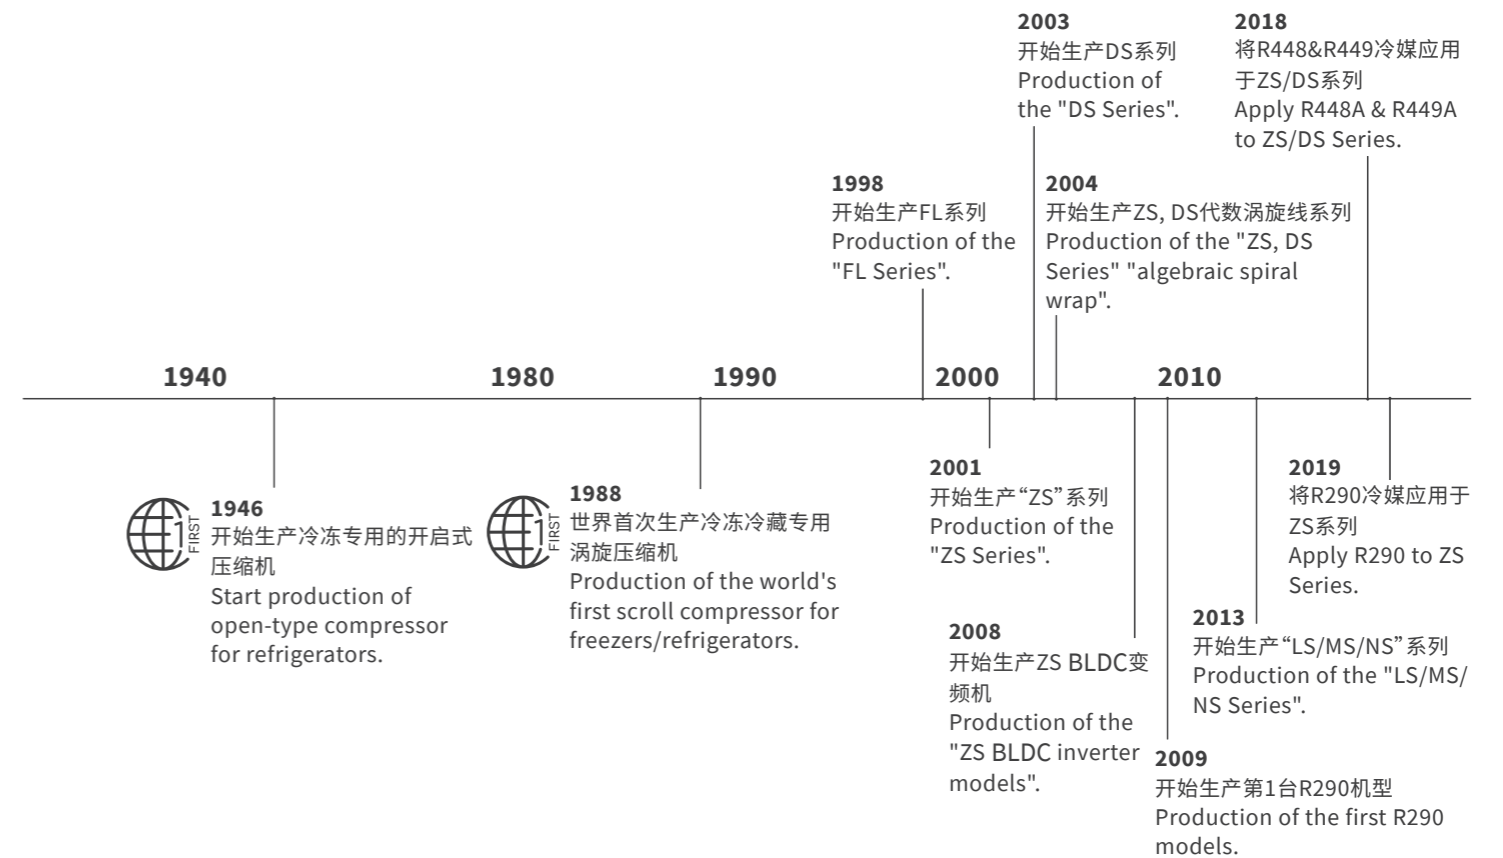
2003
开始生产DS系列
Production of the "DS Series".

2018
将R448&R449冷媒应用于ZS/DS系列
Apply R448A & R449A to ZS/DS Series.

1998
开始生产FL系列
Production of the "FL Series".

2004
开始生产ZS, DS代数涡旋线系列
Production of the "ZS, DS Series" "algebraic spiral wrap".

1940 1980 1990 2000 2010

1
FIRST
1946
开始生产冷冻专用的开启式压缩机
Start production of open-type compressor for refrigerators.

1
FIRST
1988
世界首次生产冷冻冷藏专用涡旋压缩机
Production of the world's first scroll compressor for freezers/refrigerators.

2001
开始生产“ZS”系列
Production of the "ZS Series".

2019
将R290冷媒应用于ZS系列
Apply R290 to ZS Series.

2013
开始生产“LS/MS/NS”系列
Production of the "LS/MS/NS Series".

2008
开始生产ZS BLDC变频机
Production of the "ZS BLDC inverter models".

2009
开始生产第1台R290机型
Production of the first R290 models.